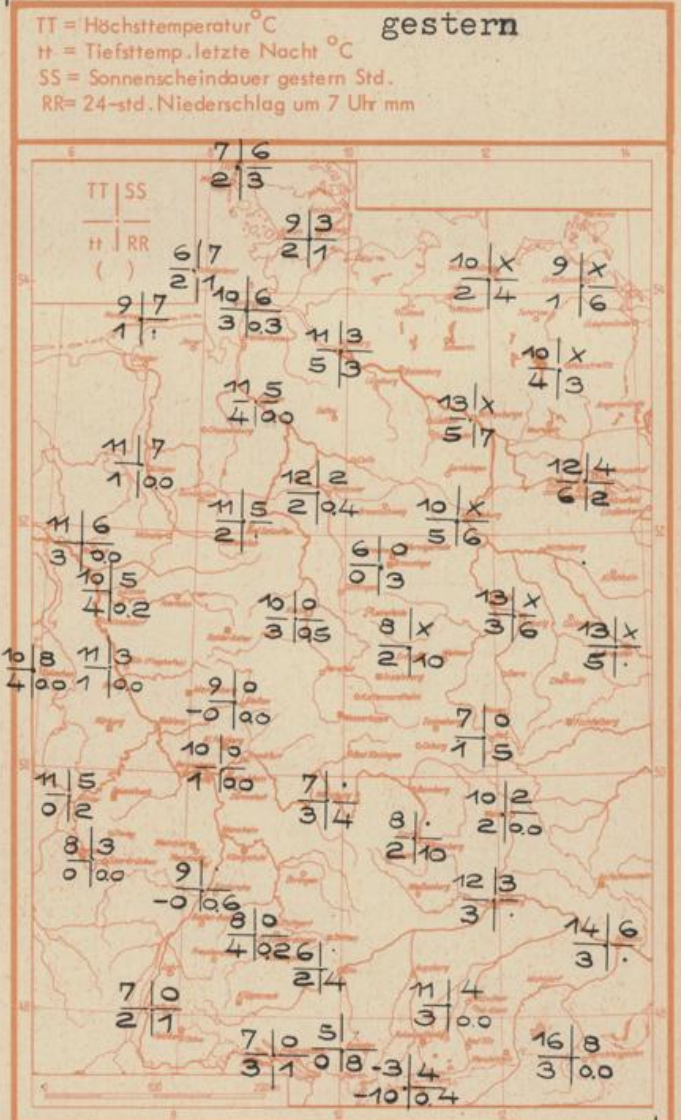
TT = Höchsttemperatur °C
tt = Tiefsttemp. letzte Nacht °C
SS = Sonnenscheindauer gestern Std.
RR = 24-std. Niederschlag um 7 Uhr mm

gestern

TT | SS
tt | RR
( )

7 | 6
2 | 3

9 | 3
2 | 1

6 | 7
2 | 1

10 | 6
3 | 0.3

9 | 7
1 | ·

10 | x
2 | 4

9 | x
1 | 6

11 | 3
5 | 3

10 | x
4 | 3

11 | 5
4 | 0.0

13 | x
5 | 7

11 | 7
1 | 0.0

12 | 2
2 | 0.4

12 | 4
6 | 2

11 | 5
2 | ·

10 | x
5 | 6

11 | 6
3 | 0.0

6 | 0
0 | 3

10 | 5
4 | 0.2

10 | 0
3 | 0.5

8 | x
2 | 10

13 | x
3 | 6

13 | x
5 | ·

10 | 8
4 | 0.0

11 | 3
1 | 0.0

9 | 0
-0 | 0.0

7 | 0
1 | 5

10 | 0
1 | 0.0

11 | 5
0 | 2

7 | ·
3 | 4

8 | ·
2 | 10

10 | 2
2 | 0.0

8 | 3
0 | 0.0

9 | ·
-0 | 0.6

12 | 3
3 | ·

8 | 0
4 | 0.2

6 | ·
2 | 4

14 | 6
3 | ·

7 | 0
2 | 1

11 | 4
3 | 0.0

7 | 0
3 | 1

5 |
0 | 8

-3 | 4
-10 | 0.4

16 | 8
3 | 0.0